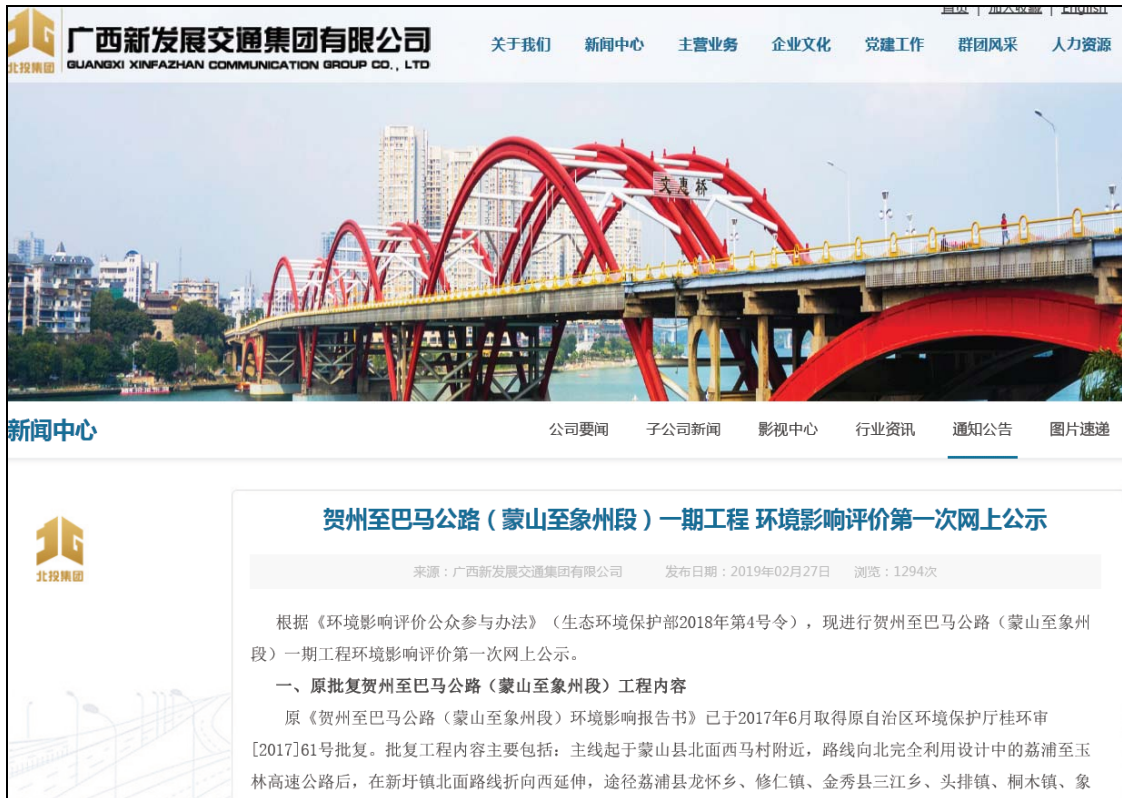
首页 | 加入收藏 | English

北投集团

广西新发展交通集团有限公司
GUANGXI XINFAZHAN COMMUNICATION GROUP CO., LTD

关于我们 新闻中心 主营业务 企业文化 党建工作 群团风采 人力资源

文惠桥

新闻中心

公司要闻 子公司新闻 影视中心 行业资讯 通知公告 图片速递

北投集团

贺州至巴马公路（蒙山至象州段）一期工程 环境影响评价第一次网上公示

来源：广西新发展交通集团有限公司 发布日期：2019年02月27日 浏览：1294次

根据《环境影响评价公众参与办法》（生态环境保护部2018年第4号令），现进行贺州至巴马公路（蒙山至象州段）一期工程环境影响评价第一次网上公示。

一、原批复贺州至巴马公路（蒙山至象州段）工程内容

原《贺州至巴马公路（蒙山至象州段）环境影响报告书》已于2017年6月取得原自治区环境保护厅桂环审[2017]61号批复。批复工程内容主要包括：主线起于蒙山县北面西马村附近，路线向北完全利用设计中的荔浦至玉林高速公路后，在新圩镇北面路线折向西延伸，途径荔浦县龙怀乡、修仁镇、金秀县三江乡、头排镇、桐木镇、象